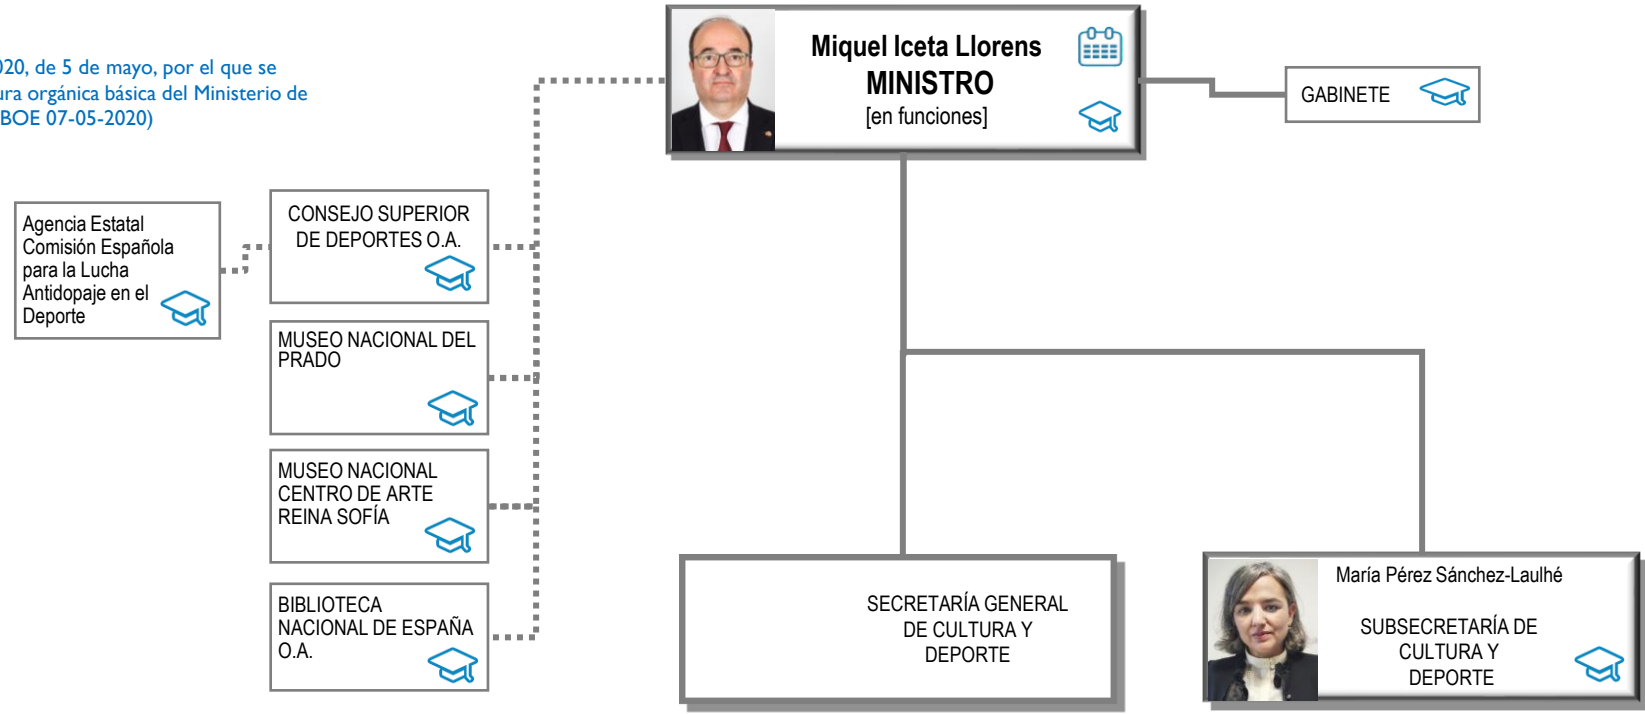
20, de 5 de mayo, por el que se
ura orgánica básica del Ministerio de
BOE 07-05-2020)

Miquel Iceta Llorens
MINISTRO
[en funciones]

GABINETE

Agencia Estatal Comisión Española para la Lucha Antidopaje en el Deporte

CONSEJO SUPERIOR DE DEPORTES O.A.

MUSEO NACIONAL DEL PRADO

MUSEO NACIONAL CENTRO DE ARTE REINA SOFÍA

BIBLIOTECA NACIONAL DE ESPAÑA O.A.

SECRETARÍA GENERAL DE CULTURA Y DEPORTE

María Pérez Sánchez-Laulhé

SUBSECRETARÍA DE CULTURA Y DEPORTE